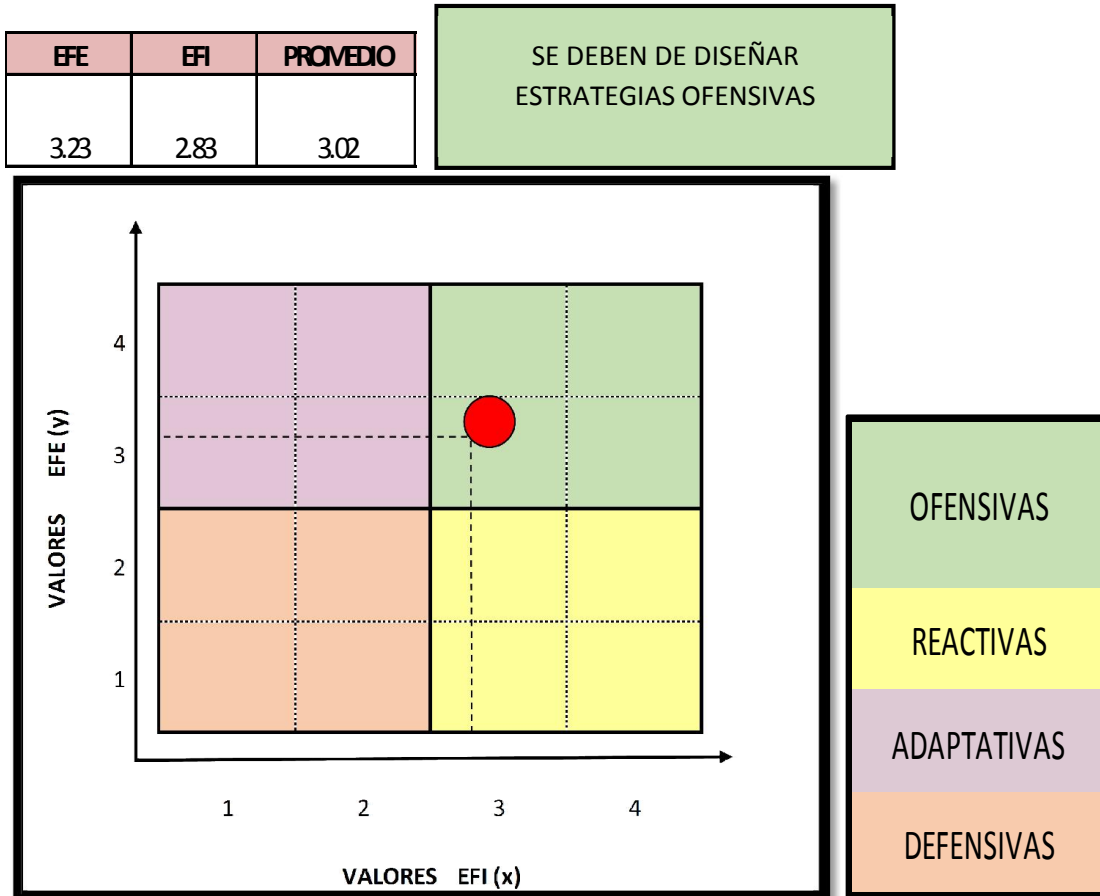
| EFE | EFI | PROMEDIO |
|---|---|---|
| 3.23 | 2.83 | 3.02 |

SE DEBEN DE DISEÑAR ESTRATEGIAS OFENSIVAS

VALORES EFE (y)

4
3
2
1

1 2 3 4

VALORES EFI (x)

OFENSIVAS
REACTIVAS
ADAPTATIVAS
DEFENSIVAS